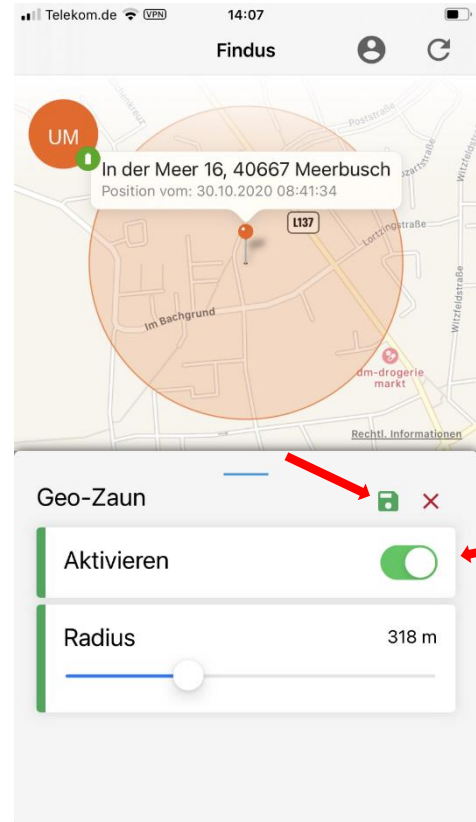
Telekom.de VPN 14:07

Findus

UM

In der Meer 16, 40667 Meerbusch
Position vom: 30.10.2020 08:41:34

Poststraße
Witzfeldstraße
Lortzingstraße
L137
Im Bachgrund
dm-drogerie markt
Witzfeldstraße
Rechtl. Informationen

Geo-Zaun

Aktivieren

Radius 318 m